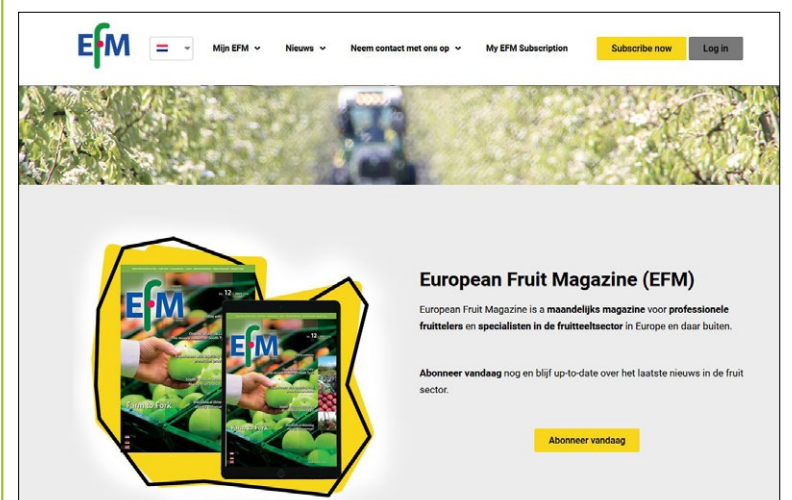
EFM

Mijn EFM
Nieuws
Neem contact met ons op
My EFM Subscription
Subscribe now
Log in

EFM
12
Farm to Fork

EFM
12

European Fruit Magazine (EFM)

European Fruit Magazine is a maandelijks magazine voor professionele fruittelers en specialisten in de fruitteeltsector in Europe en daar buiten.

Abonneer vandaag nog en blijf up-to-date over het laatste nieuws in de fruit sector.

Abonneer vandaag